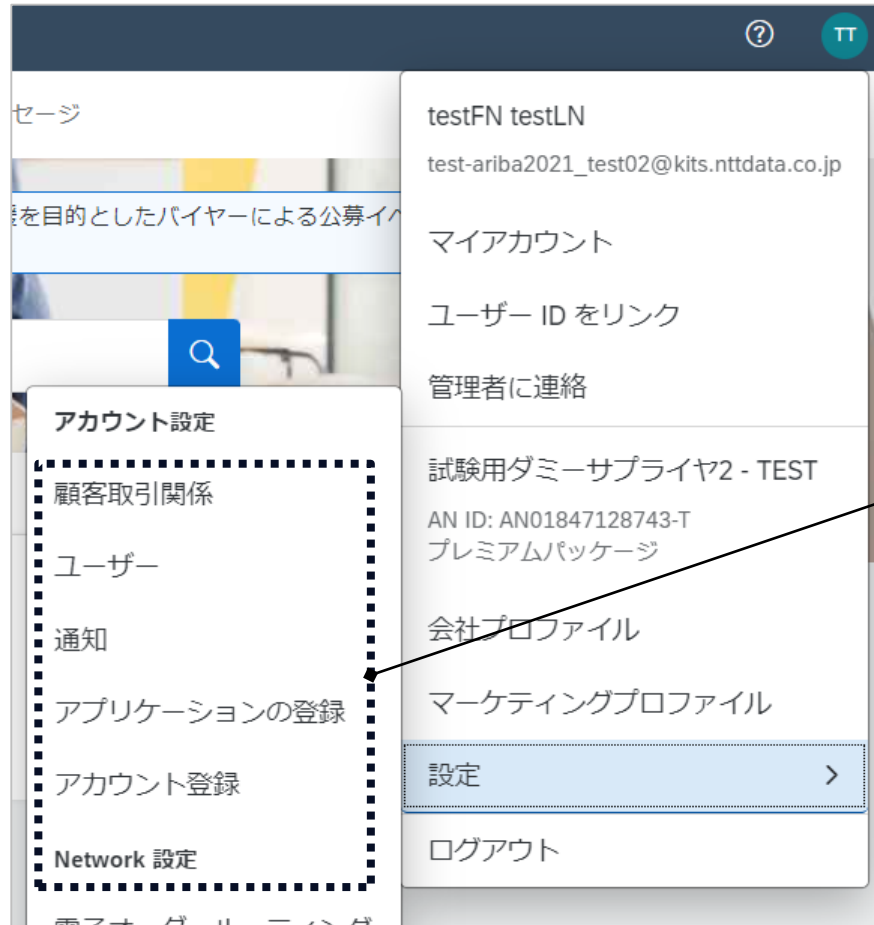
?
TT

セージ

を目的としたバイヤーによる公募イ

testFN testLN

test-ariba2021_test02@kits.nttdata.co.jp

マイアカウント

ユーザー ID をリンク

管理者に連絡

試験用ダミーサプライヤ2 - TEST

AN ID: AN01847128743-T
プレミアムパッケージ

会社プロファイル

マーケティングプロファイル

設定 >

ログアウト

アカウント設定

顧客取引関係

ユーザー

通知

アプリケーションの登録

アカウント登録

Network 設定

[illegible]